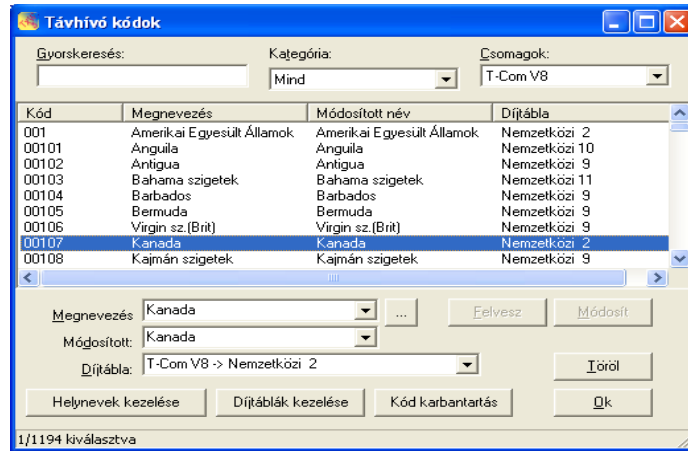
Távhívó kódok

Gyorskeresés:

Kategória:
Mind

Csomagok:
T-Com V8

| Kód | Megnevezés | Módosított név | Díjtábla |
|---|---|---|---|
| 001 | Amerikai Egyesült Államok | Amerikai Egyesült Államok | Nemzetközi 2 |
| 00101 | Anguila | Anguila | Nemzetközi 10 |
| 00102 | Antigua | Antigua | Nemzetközi 9 |
| 00103 | Bahama szigetek | Bahama szigetek | Nemzetközi 11 |
| 00104 | Barbados | Barbados | Nemzetközi 9 |
| 00105 | Bermuda | Bermuda | Nemzetközi 9 |
| 00106 | Virgin sz.(Brit) | Virgin sz.(Brit) | Nemzetközi 9 |
| 00107 | Kanada | Kanada | Nemzetközi 2 |
| 00108 | Kajmán szigetek | Kajmán szigetek | Nemzetközi 9 |

Megnevezés Kanada
...
Felvesz
Módosít

Módosított: Kanada

Díjtábla: T-Com V8 -> Nemzetközi 2
Töröl

Helynevek kezelése
Díjtáblák kezelése
Kód karbantartás
Ok

1/1194 kiválasztva